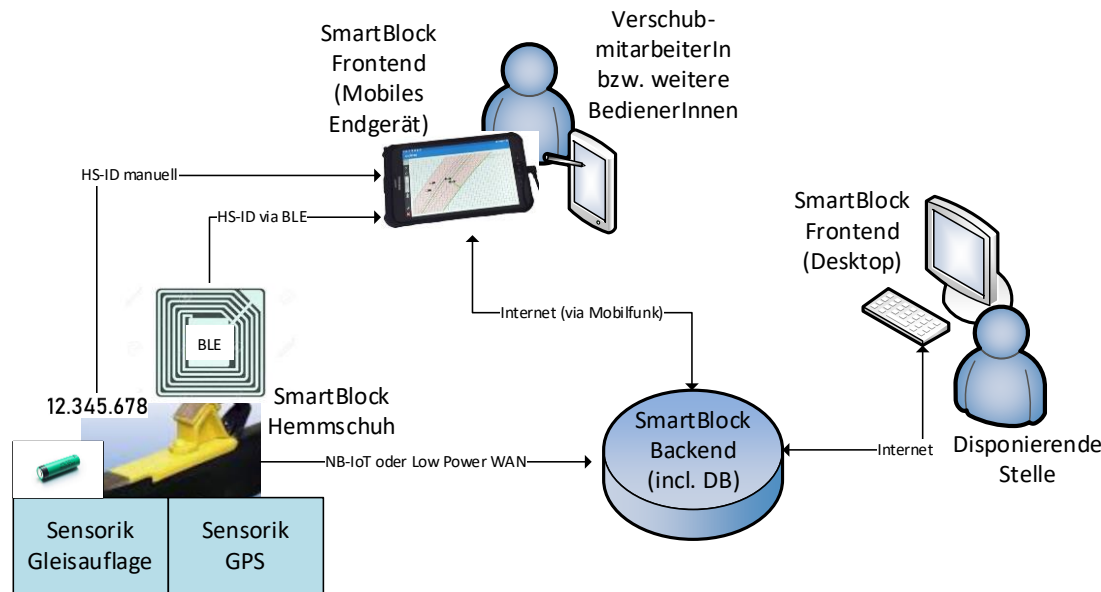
SmartBlock Frontend (Mobiles Endgerät)

Verschubmitarbeiterln bzw. weitere BedienerInnen

HS-ID manuell

HS-ID via BLE

SmartBlock Frontend (Desktop)

Internet (via Mobilfunk)

BLE

12.345.678

SmartBlock Hemmschuh

SmartBlock Backend (incl. DB)

NB-IoT oder Low Power WAN

Internet

Disponierende Stelle

Sensorik Gleisauflage

Sensorik GPS